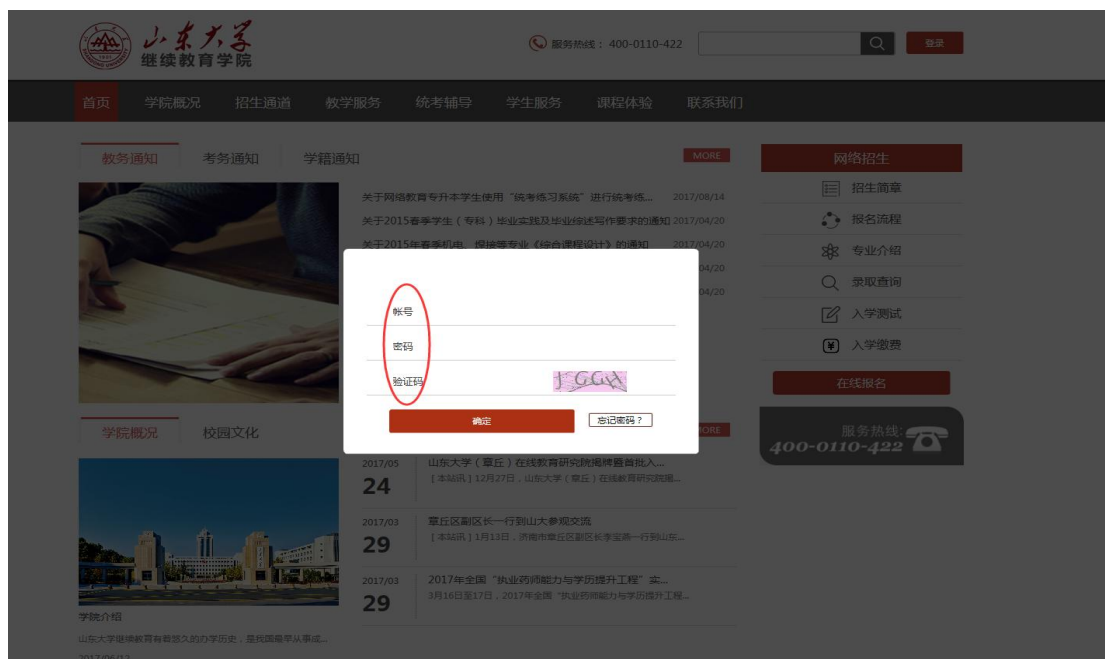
山东大学
继续教育学院

服务热线：400-0110-422

登录

首页 学院概况 招生通道 教学服务 统考辅导 学生服务 课程体验 联系我们

教务通知 考务通知 学籍通知 MORE

关于网络教育专升本学生使用"统考练习系统"进行统考练... 2017/08/14
关于2015春季学生（专科）毕业实践及毕业综述写作要求的通知 2017/04/20
关于2015年春季机电、焊接等专业《综合课程设计》的通知 2017/04/20
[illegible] 04/20
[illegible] 04/20

帐号
密码
验证码 JGGA
确定
忘记密码？

学院概况 校园文化 MORE

2017/05
24
山东大学（章丘）在线教育研究院揭牌暨首批入...
［本站讯］12月27日，山东大学（章丘）在线教育研究院揭...

2017/03
29
章丘区副区长一行到山大参观交流
［本站讯］1月13日，济南市章丘区副区长李宝燕一行到山东...

2017/03
29
2017年全国"执业药师能力与学历提升工程"实...
3月16日至17日，2017年全国"执业药师能力与学历提升工程...

学院介绍
山东大学继续教育有着悠久的办学历史，是我国最早从事成...
2017/06/12

网络招生
招生简章
报名流程
专业介绍
录取查询
入学测试
入学缴费
在线报名
服务热线：
400-0110-422